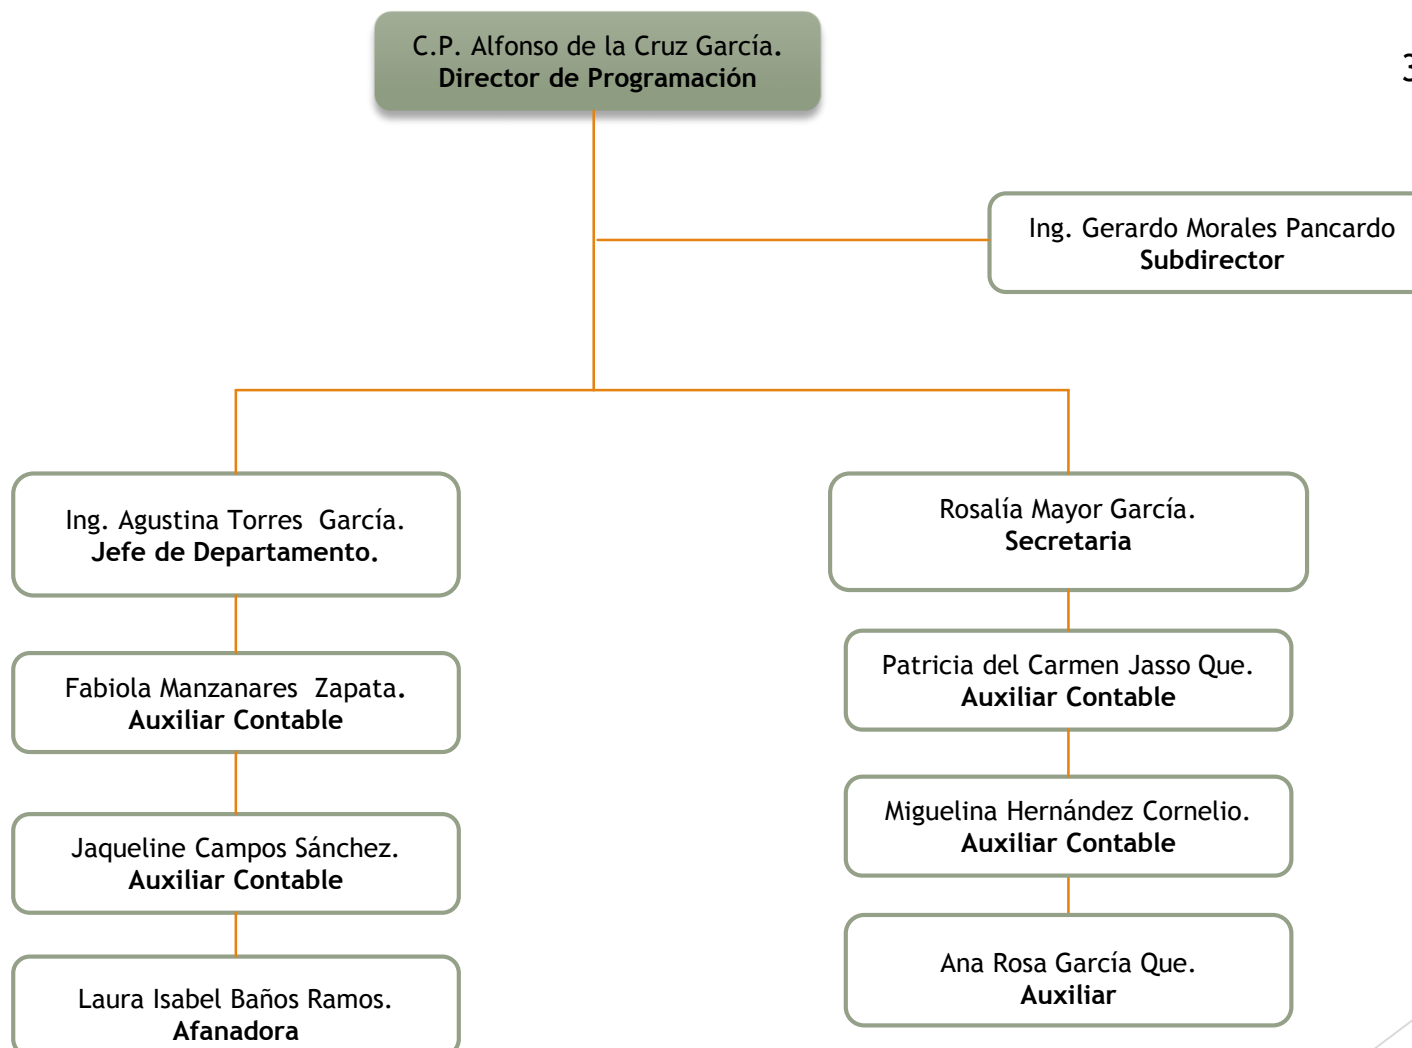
C.P. Alfonso de la Cruz García.
**Director de Programación**

3

Ing. Gerardo Morales Pancardo
**Subdirector**

Ing. Agustina Torres García.
**Jefe de Departamento.**

Fabiola Manzanares Zapata.
**Auxiliar Contable**

Jaqueline Campos Sánchez.
**Auxiliar Contable**

Laura Isabel Baños Ramos.
**Afanadora**

Rosalía Mayor García.
**Secretaria**

Patricia del Carmen Jasso Que.
**Auxiliar Contable**

Miguelina Hernández Cornelio.
**Auxiliar Contable**

Ana Rosa García Que.
**Auxiliar**